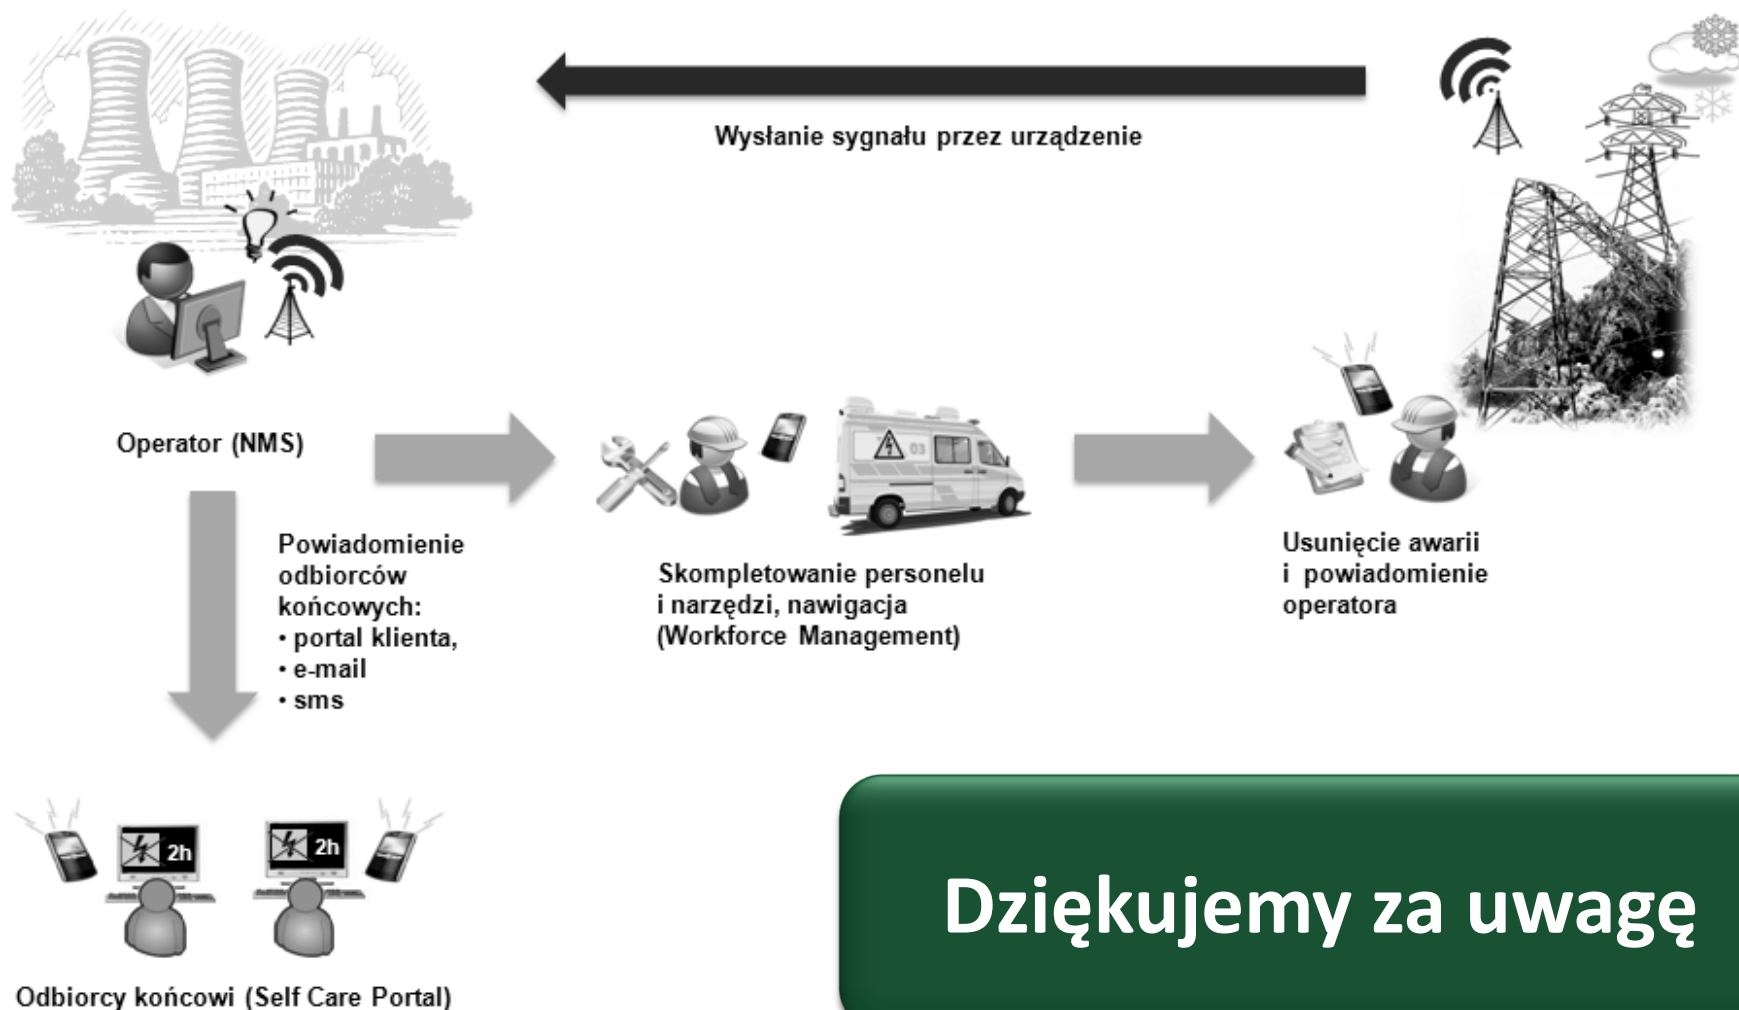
Wysłanie sygnału przez urządzenie

Operator (NMS)

03

Skompletowanie personelu i narzędzi, nawigacja (Workforce Management)

Usunięcie awarii i powiadomienie operatora

Powiadomienie odbiorców końcowych:
• portal klienta,
• e-mail
• sms

2h

2h

Odbiorcy końcowi (Self Care Portal)

Dziękujemy za uwagę